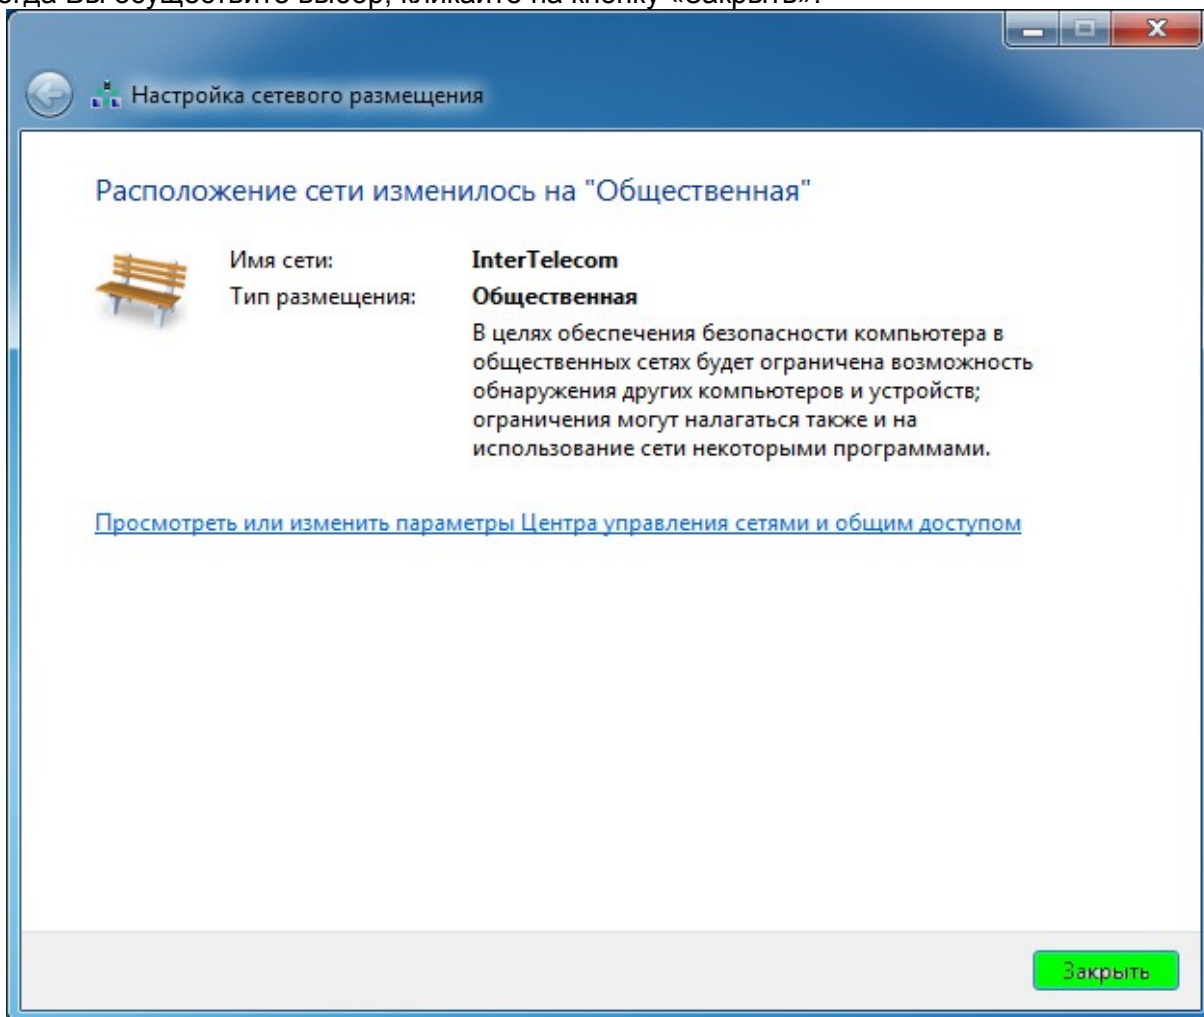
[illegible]гда Вы осуществите выбор, кликайте на кнопку «Закрыть».

Настройка сетевого размещения

Расположение сети изменилось на "Общественная"

Имя сети: InterTelecom
Тип размещения: Общественная

В целях обеспечения безопасности компьютера в общественных сетях будет ограничена возможность обнаружения других компьютеров и устройств; ограничения могут налагаться также и на использование сети некоторыми программами.

Просмотреть или изменить параметры Центра управления сетями и общим доступом

Закрыть